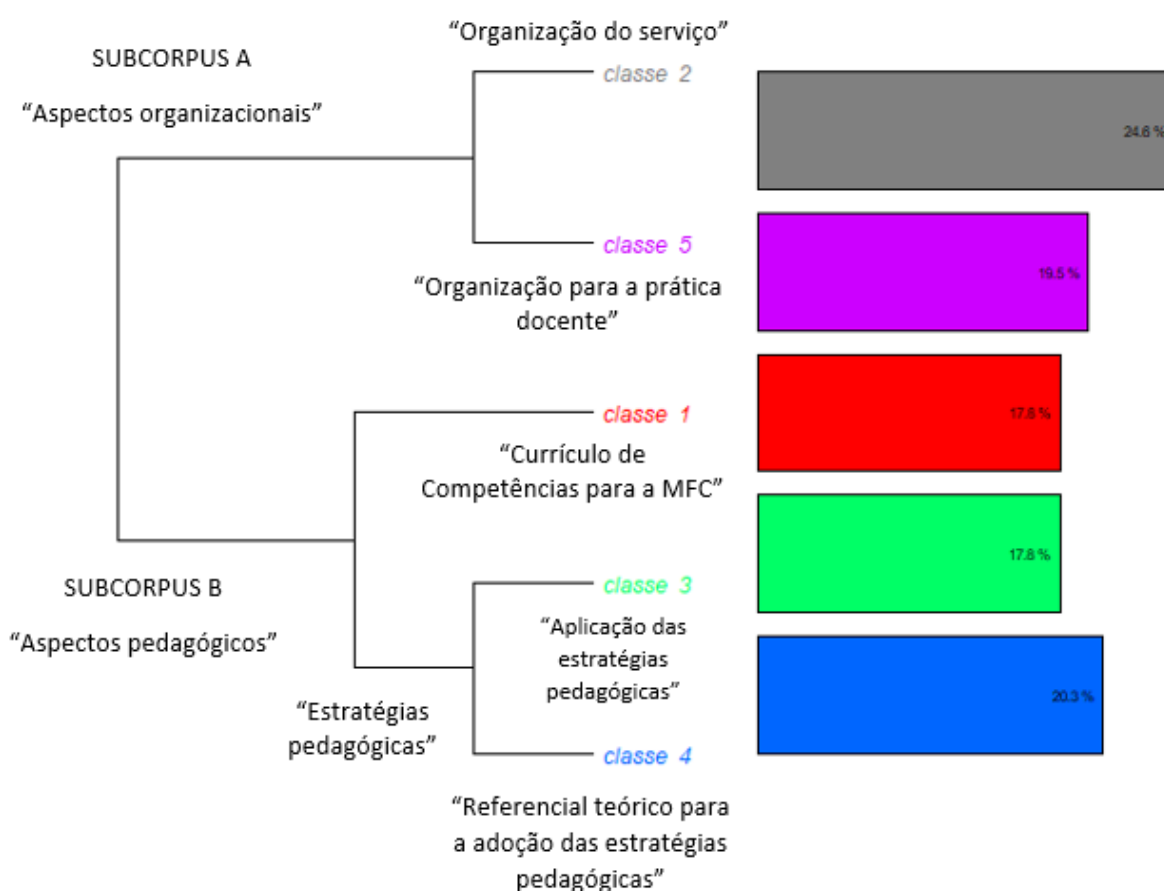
SUBCORPUS A

“Aspectos organizacionais”

“Organização do serviço”

classe 2

24.6 %

classe 5

19.5 %

“Organização para a prática docente”

classe 1

17.8 %

“Currículo de Competências para a MFC”

17.8 %

classe 3

SUBCORPUS B

“Aspectos pedagógicos”

“Aplicação das estratégias pedagógicas”

20.3 %

“Estratégias pedagógicas”

classe 4

“Referencial teórico para a adoção das estratégias pedagógicas”